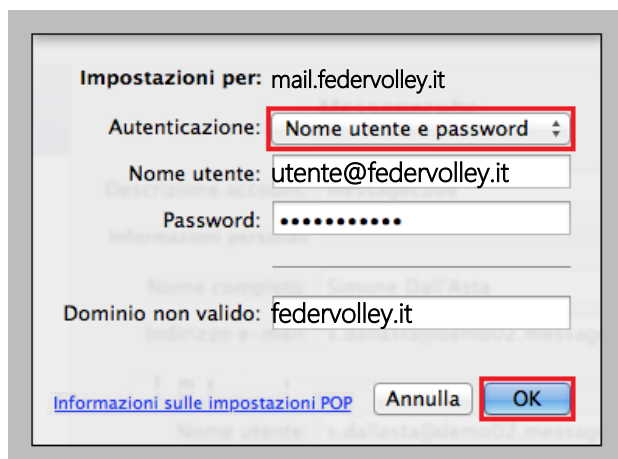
Impostazioni per: mail.federvolley.it

Autenticazione: Nome utente e password

Nome utente: utente@federvolley.it

Password: •••••••••••

Dominio non valido: federvolley.it

Informazioni sulle impostazioni POP

Annulla

OK